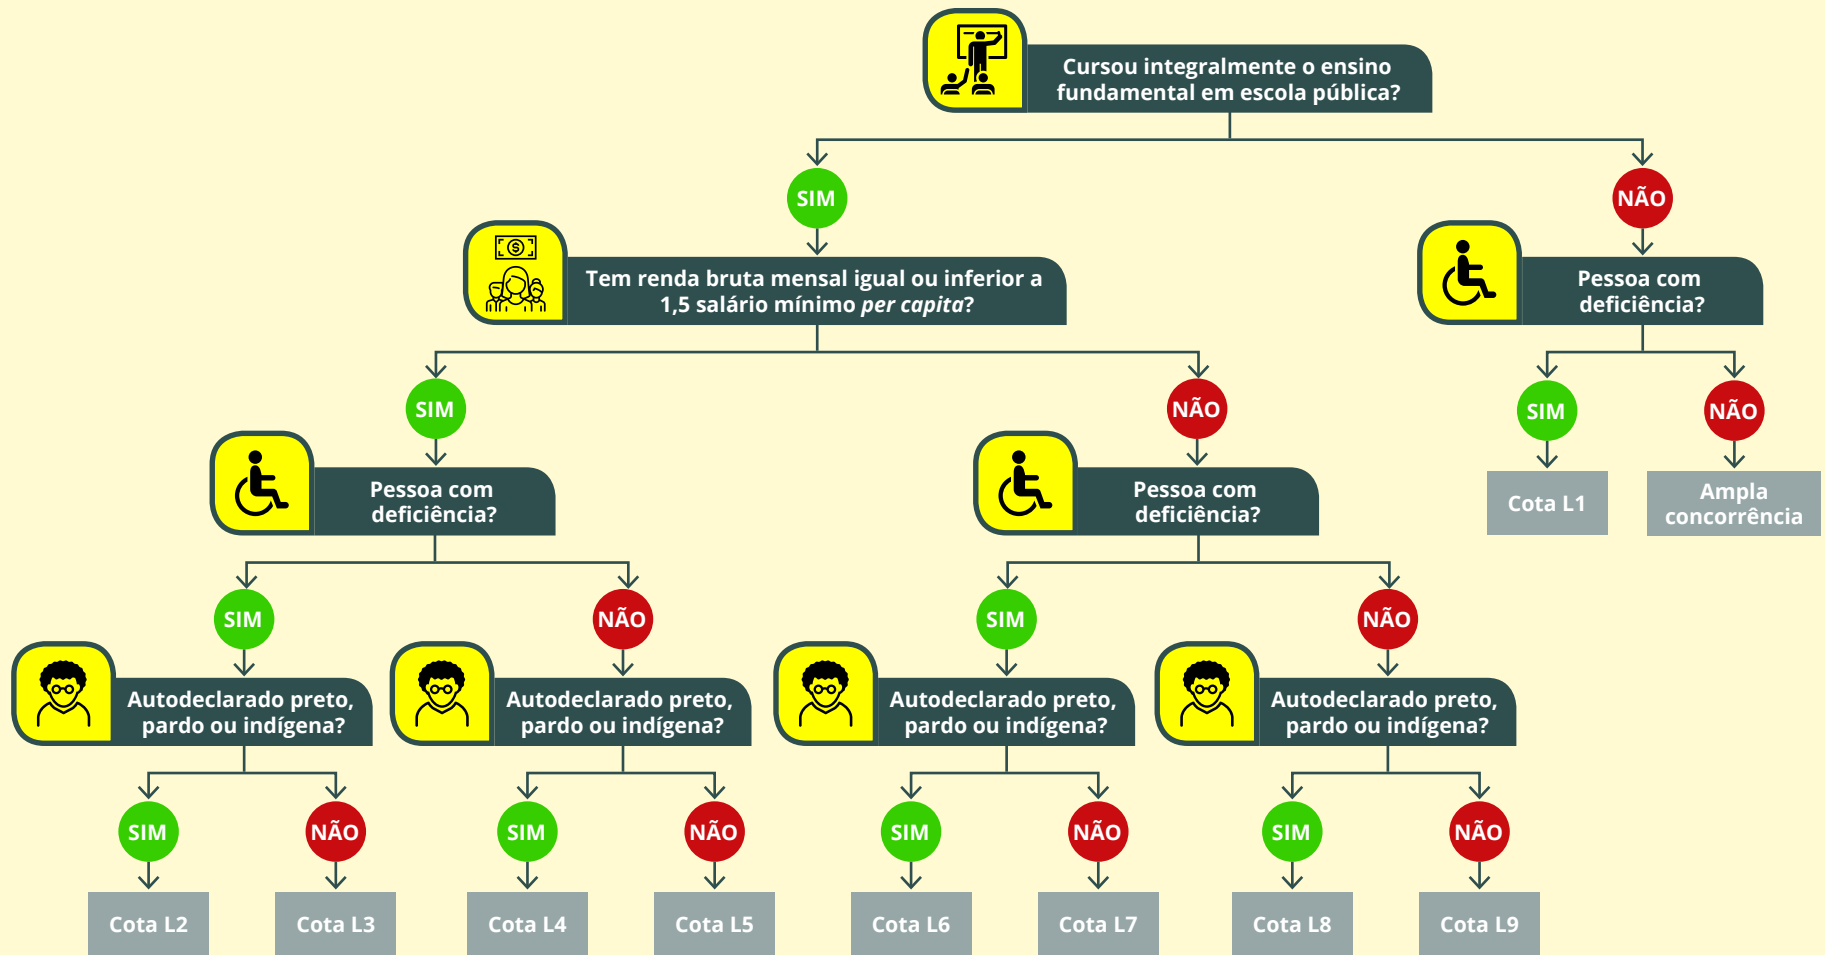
Cursou integralmente o ensino fundamental em escola pública?

SIM

Tem renda bruta mensal igual ou inferior a 1,5 salário mínimo *per capita*?

SIM

Pessoa com deficiência?

SIM

Autodeclarado preto, pardo ou indígena?

SIM

Cota L2

NÃO

Cota L3

NÃO

Autodeclarado preto, pardo ou indígena?

SIM

Cota L4

NÃO

Cota L5

NÃO

Pessoa com deficiência?

SIM

Autodeclarado preto, pardo ou indígena?

SIM

Cota L6

NÃO

Cota L7

NÃO

Autodeclarado preto, pardo ou indígena?

SIM

Cota L8

NÃO

Cota L9

NÃO

Pessoa com deficiência?

SIM

Cota L1

NÃO

Ampla concorrência